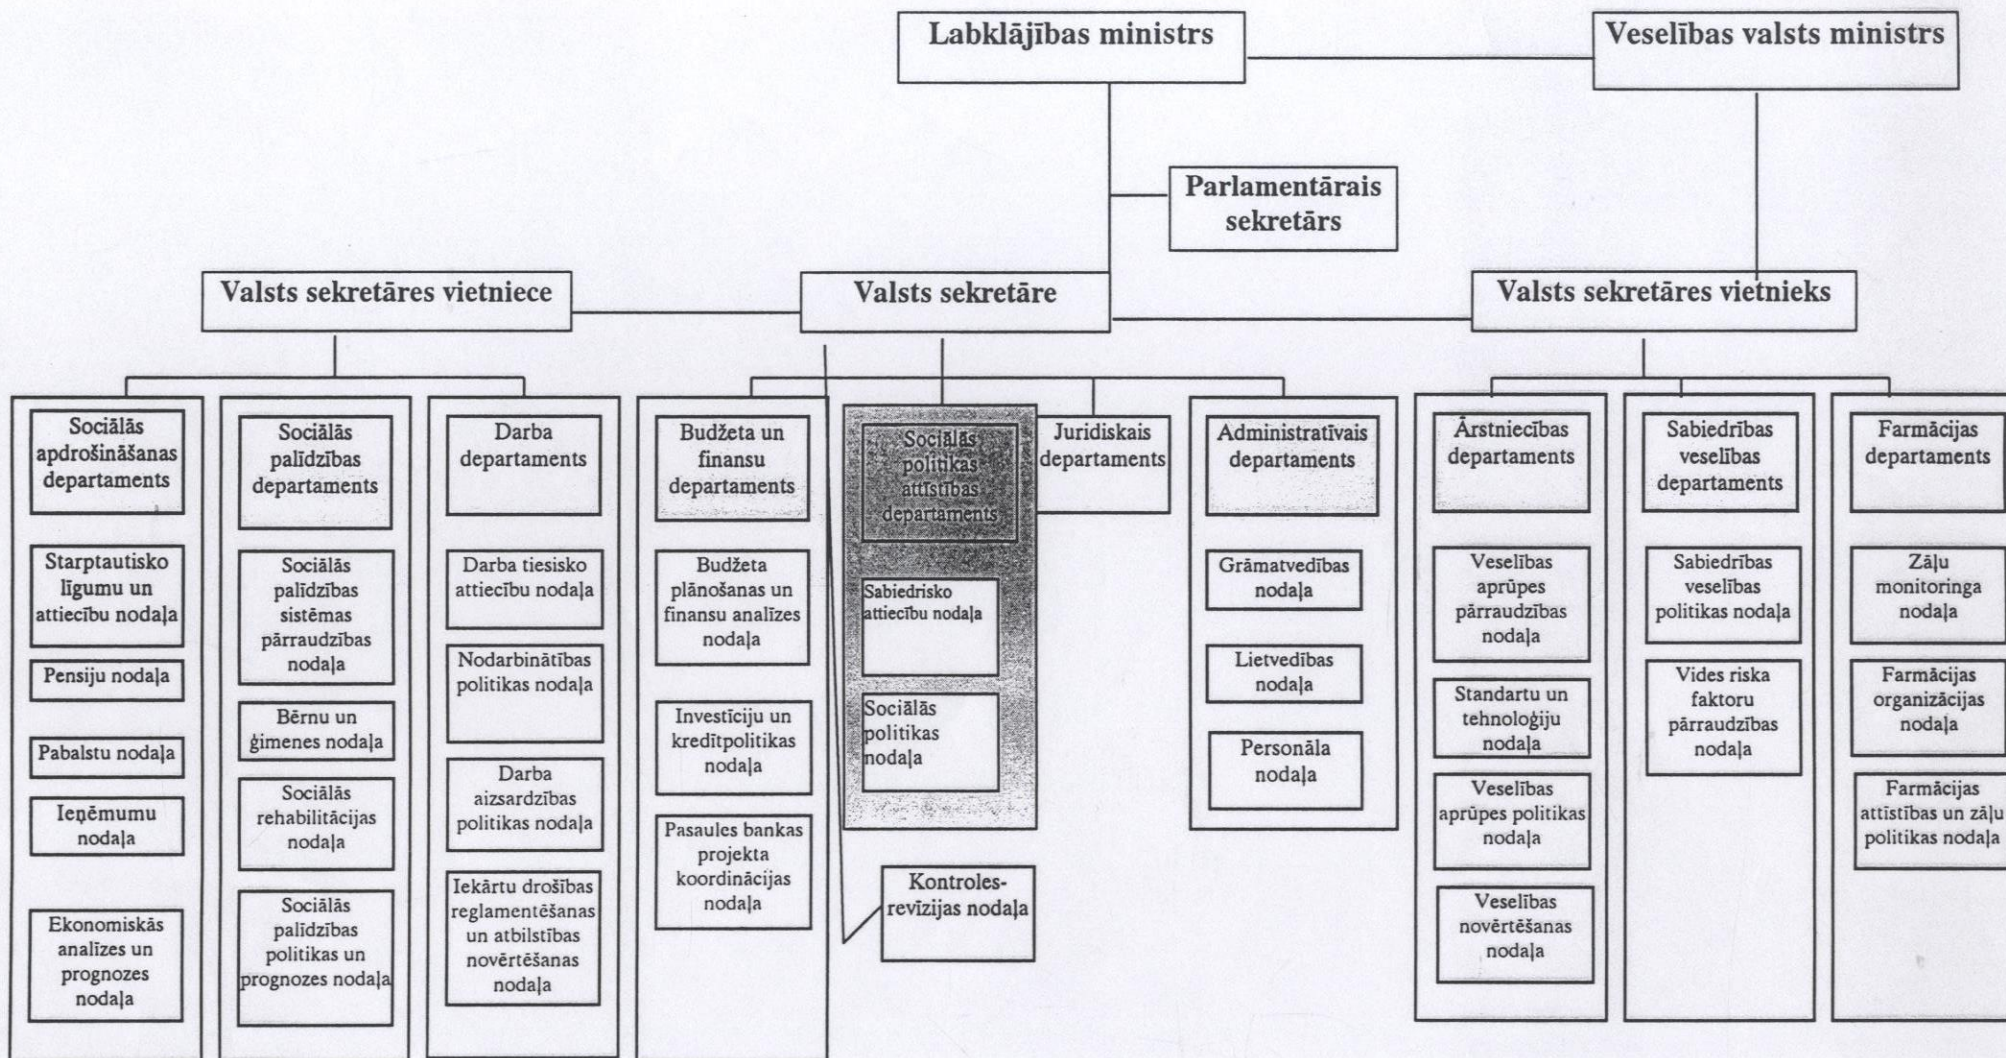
Labklājības ministrs

Veselības valsts ministrs

Parlamentārais sekretārs

Valsts sekretāres vietniece

Valsts sekretāre

Valsts sekretāres vietnieks

Sociālās apdrošināšanas departaments

Starptautisko līgumu un attiecību nodaļa

Pensiju nodaļa

Pabalstu nodaļa

Ieņēmumu nodaļa

Ekonomiskās analīzes un prognozes nodaļa

Sociālās palīdzības departaments

Sociālās palīdzības sistēmas pārraudzības nodaļa

Bērnu un ģimenes nodaļa

Sociālās rehabilitācijas nodaļa

Sociālās palīdzības politikas un prognozes nodaļa

Darba departaments

Darba tiesisko attiecību nodaļa

Nodarbinātības politikas nodaļa

Darba aizsardzības politikas nodaļa

Iekārtu drošības reglamentēšanas un atbilstības novērtēšanas nodaļa

Budžeta un finansu departaments

Budžeta plānošanas un finansu analīzes nodaļa

Investīciju un kredītpolitikas nodaļa

Pasaules bankas projekta koordinācijas nodaļa

Sociālās politikas attīstības departaments

Sabiedrisko attiecību nodaļa

Sociālās politikas nodaļa

Kontroles-revīzijas nodaļa

Juridiskais departaments

Administratīvais departaments

Grāmatvedības nodaļa

Lietvedības nodaļa

Personāla nodaļa

Ārstniecības departaments

Veselības aprūpes pārraudzības nodaļa

Standartu un tehnoloģiju nodaļa

Veselības aprūpes politikas nodaļa

Veselības novērtēšanas nodaļa

Sabiedrības veselības departaments

Sabiedrības veselības politikas nodaļa

Vides riska faktoru pārraudzības nodaļa

Farmācijas departaments

Zāļu monitoringa nodaļa

Farmācijas organizācijas nodaļa

Farmācijas attīstības un zāļu politikas nodaļa